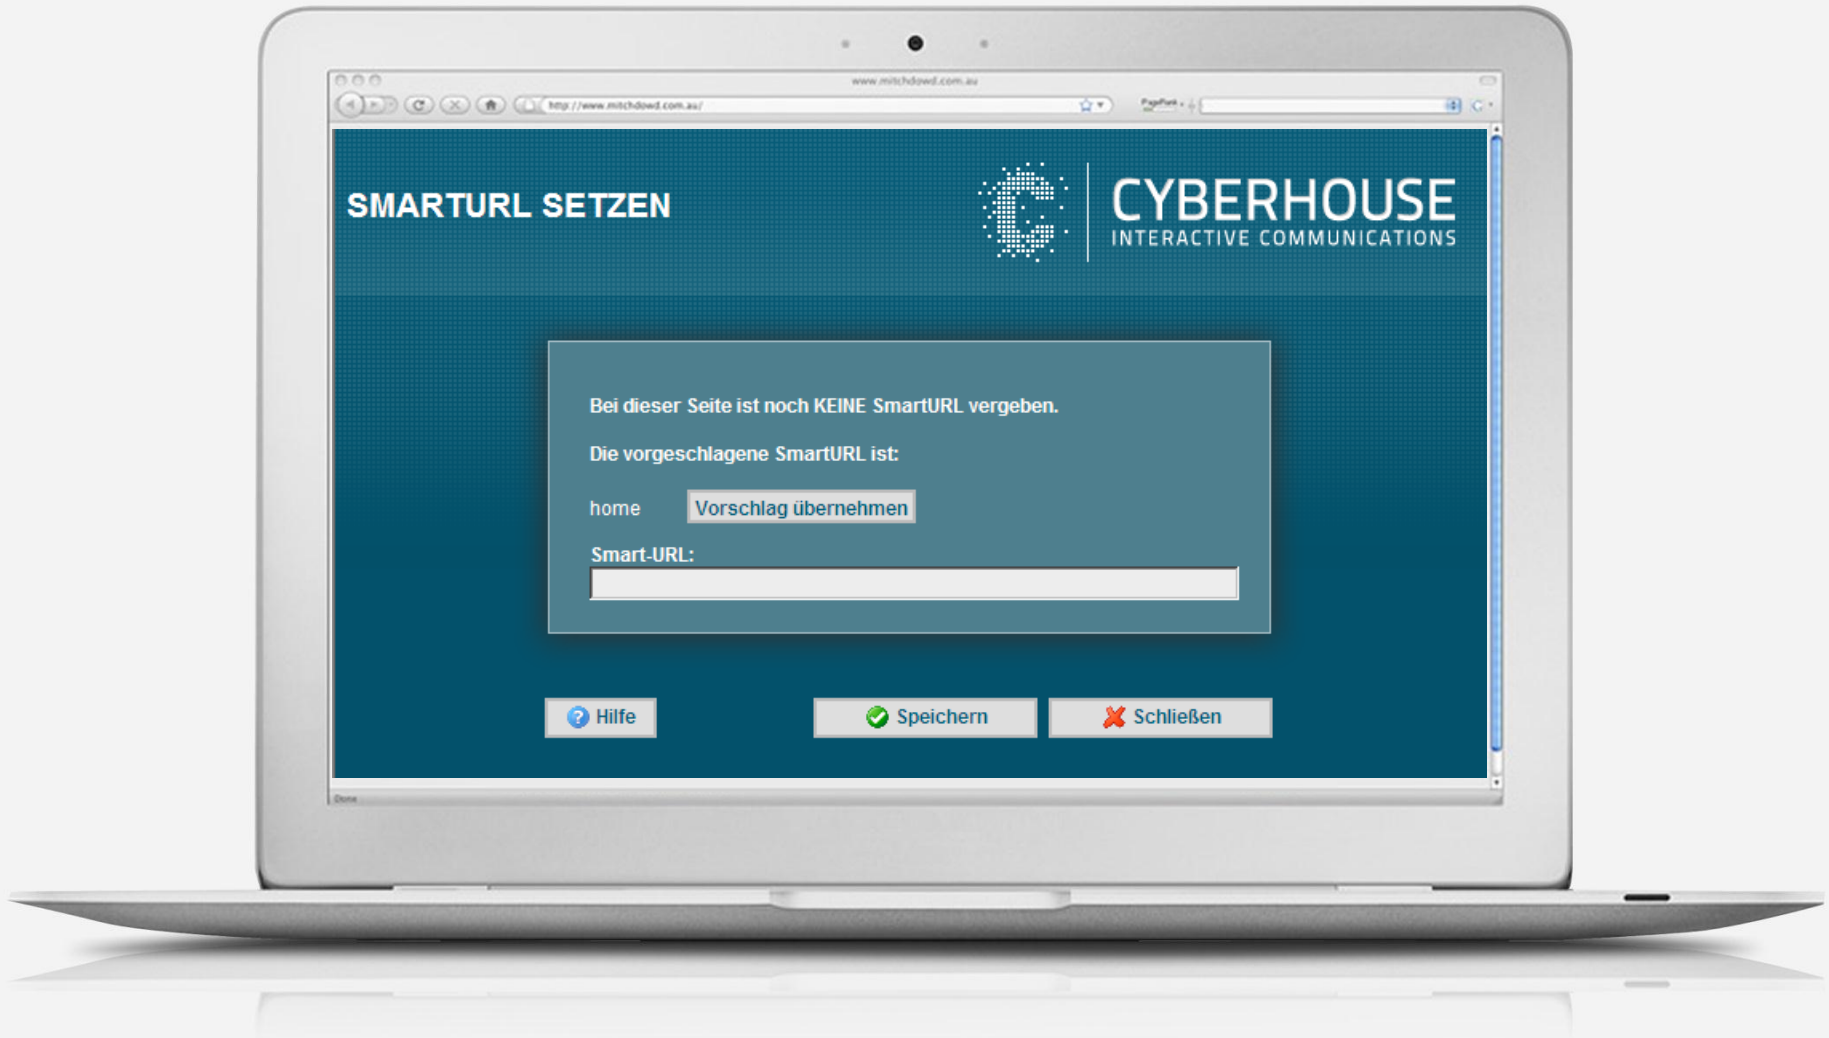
www.mitchdowd.com.au

http://www.mitchdowd.com.au/

PageRank

SMARTURL SETZEN

CYBERHOUSE
INTERACTIVE COMMUNICATIONS

Bei dieser Seite ist noch KEINE SmartURL vergeben.

Die vorgeschlagene SmartURL ist:

home Vorschlag übernehmen

Smart-URL:

Hilfe

Speichern

Schließen

Done